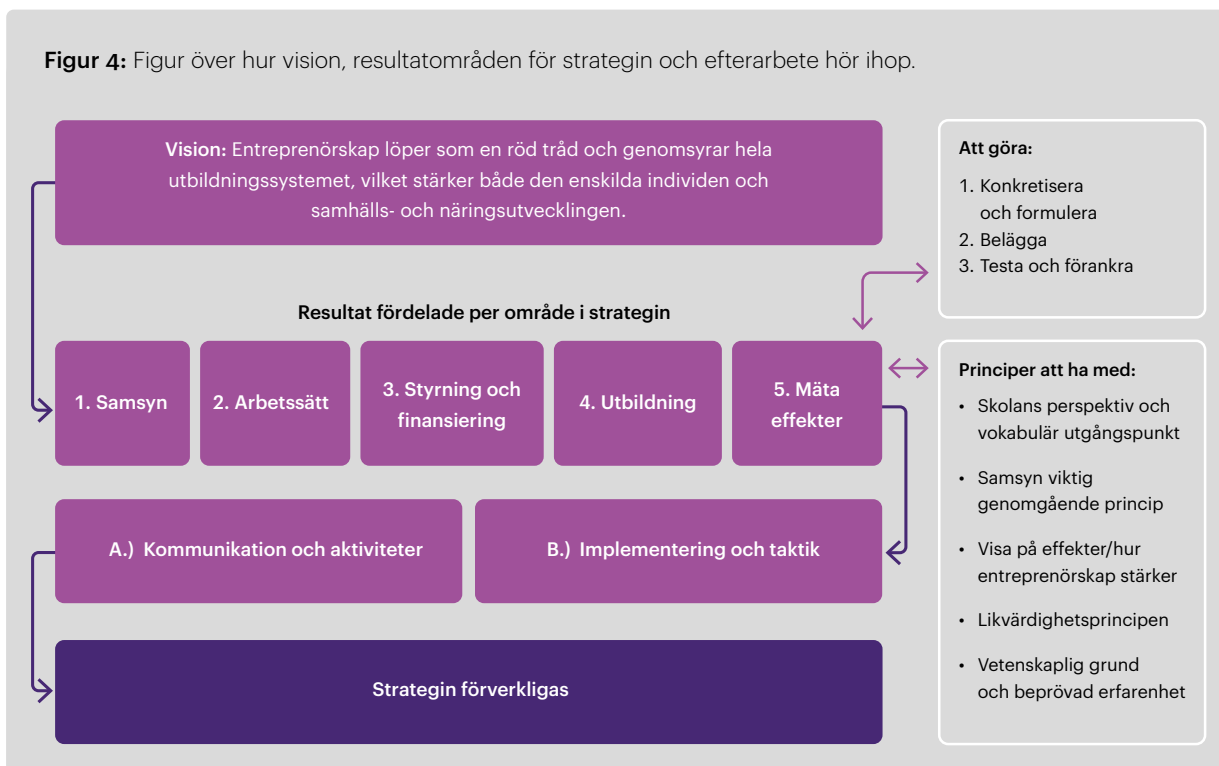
Figur 4: Figur över hur vision, resultatområden för strategin och efterarbete hör ihop.

Vision: Entreprenörskap löper som en röd tråd och genomsyrar hela utbildningssystemet, vilket stärker både den enskilda individen och samhälls- och näringsutvecklingen.

Att göra:
1. Konkretisera och formulera
2. Belägga
3. Testa och förankra

Resultat fördelade per område i strategin

1. Samsyn

2. Arbetssätt

3. Styrning och finansiering

4. Utbildning

5. Mäta effekter

Principer att ha med:
• Skolans perspektiv och vokabulär utgångspunkt
• Samsyn viktig genomgående princip
• Visa på effekter/hur entreprenörskap stärker
• Likvärdighetsprincipen
• Vetenskaplig grund och beprövad erfarenhet

A.) Kommunikation och aktiviteter

B.) Implementering och taktik

Strategin förverkligas